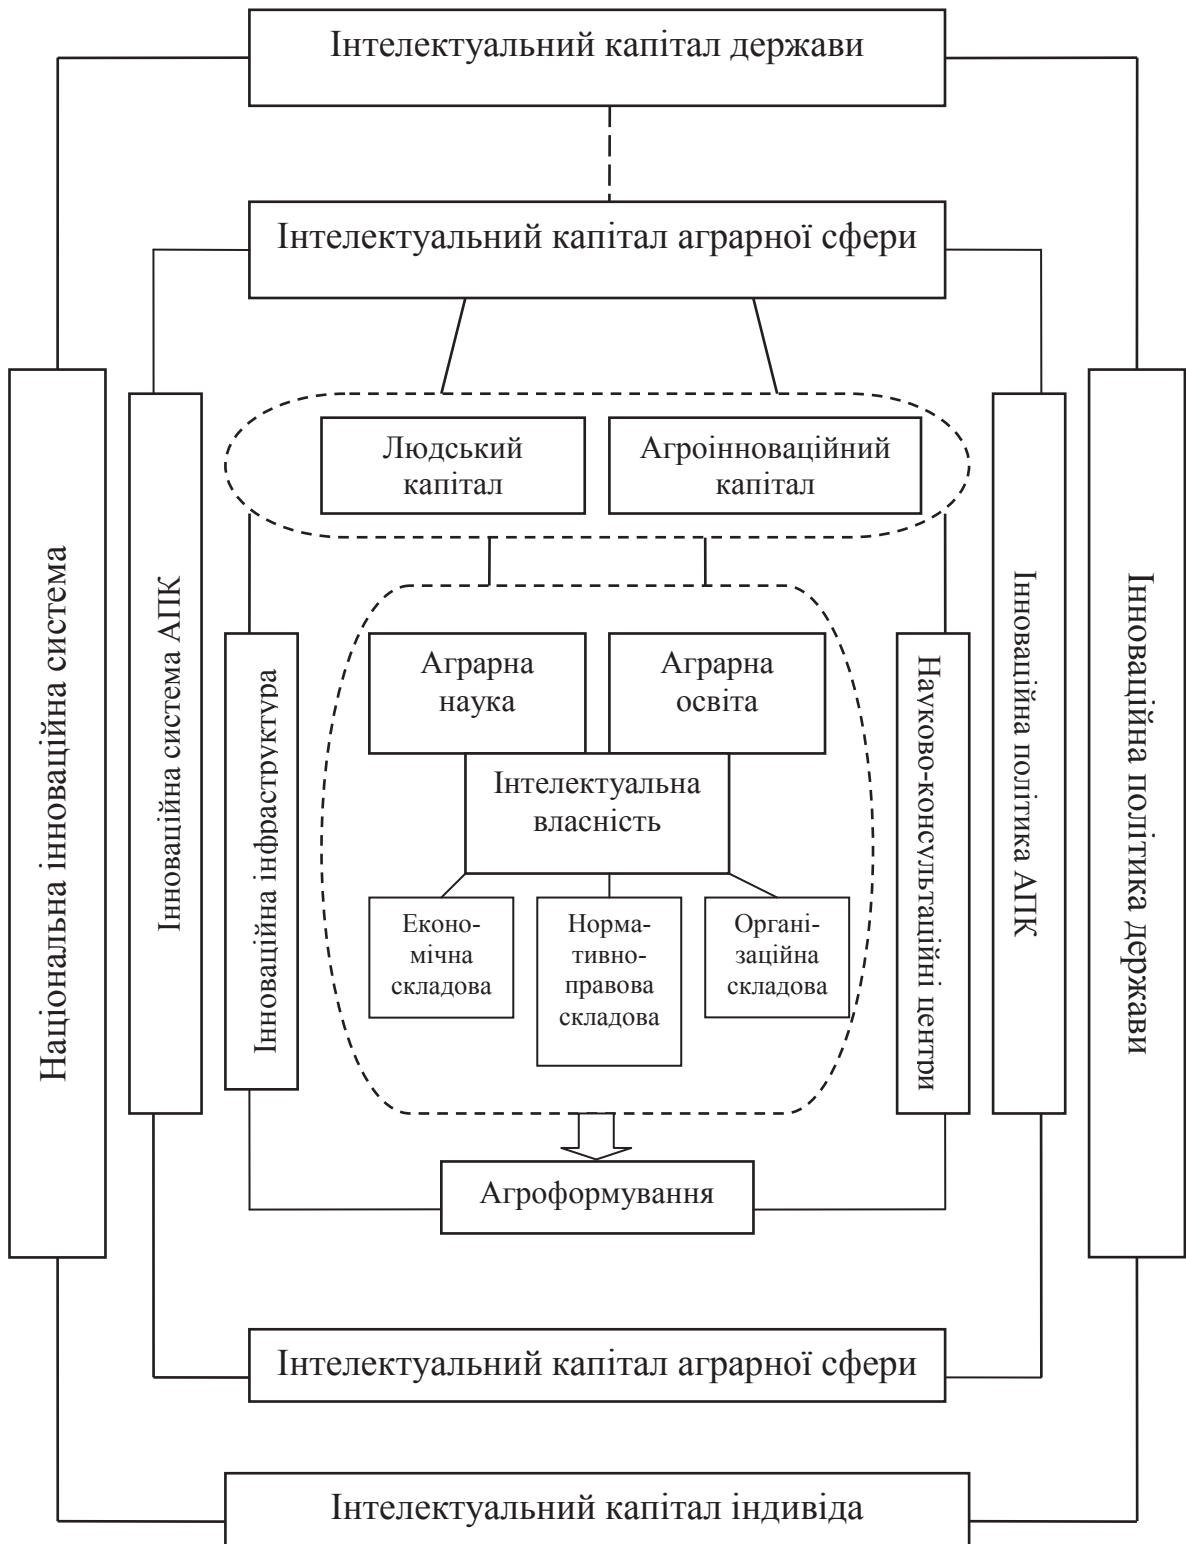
Інтелектуальний капітал держави

Інтелектуальний капітал аграрної сфери

Національна інноваційна система

Інноваційна система АПК

Людський капітал

Агроінноваційний капітал

Інноваційна інфраструктура

Аграрна наука

Аграрна освіта

Інтелектуальна власність

Економічна складова

Нормативно-правова складова

Організаційна складова

Науково-консультаційні центри

Інноваційна політика АПК

Інноваційна політика держави

Агроформування

Інтелектуальний капітал аграрної сфери

Інтелектуальний капітал індивіда